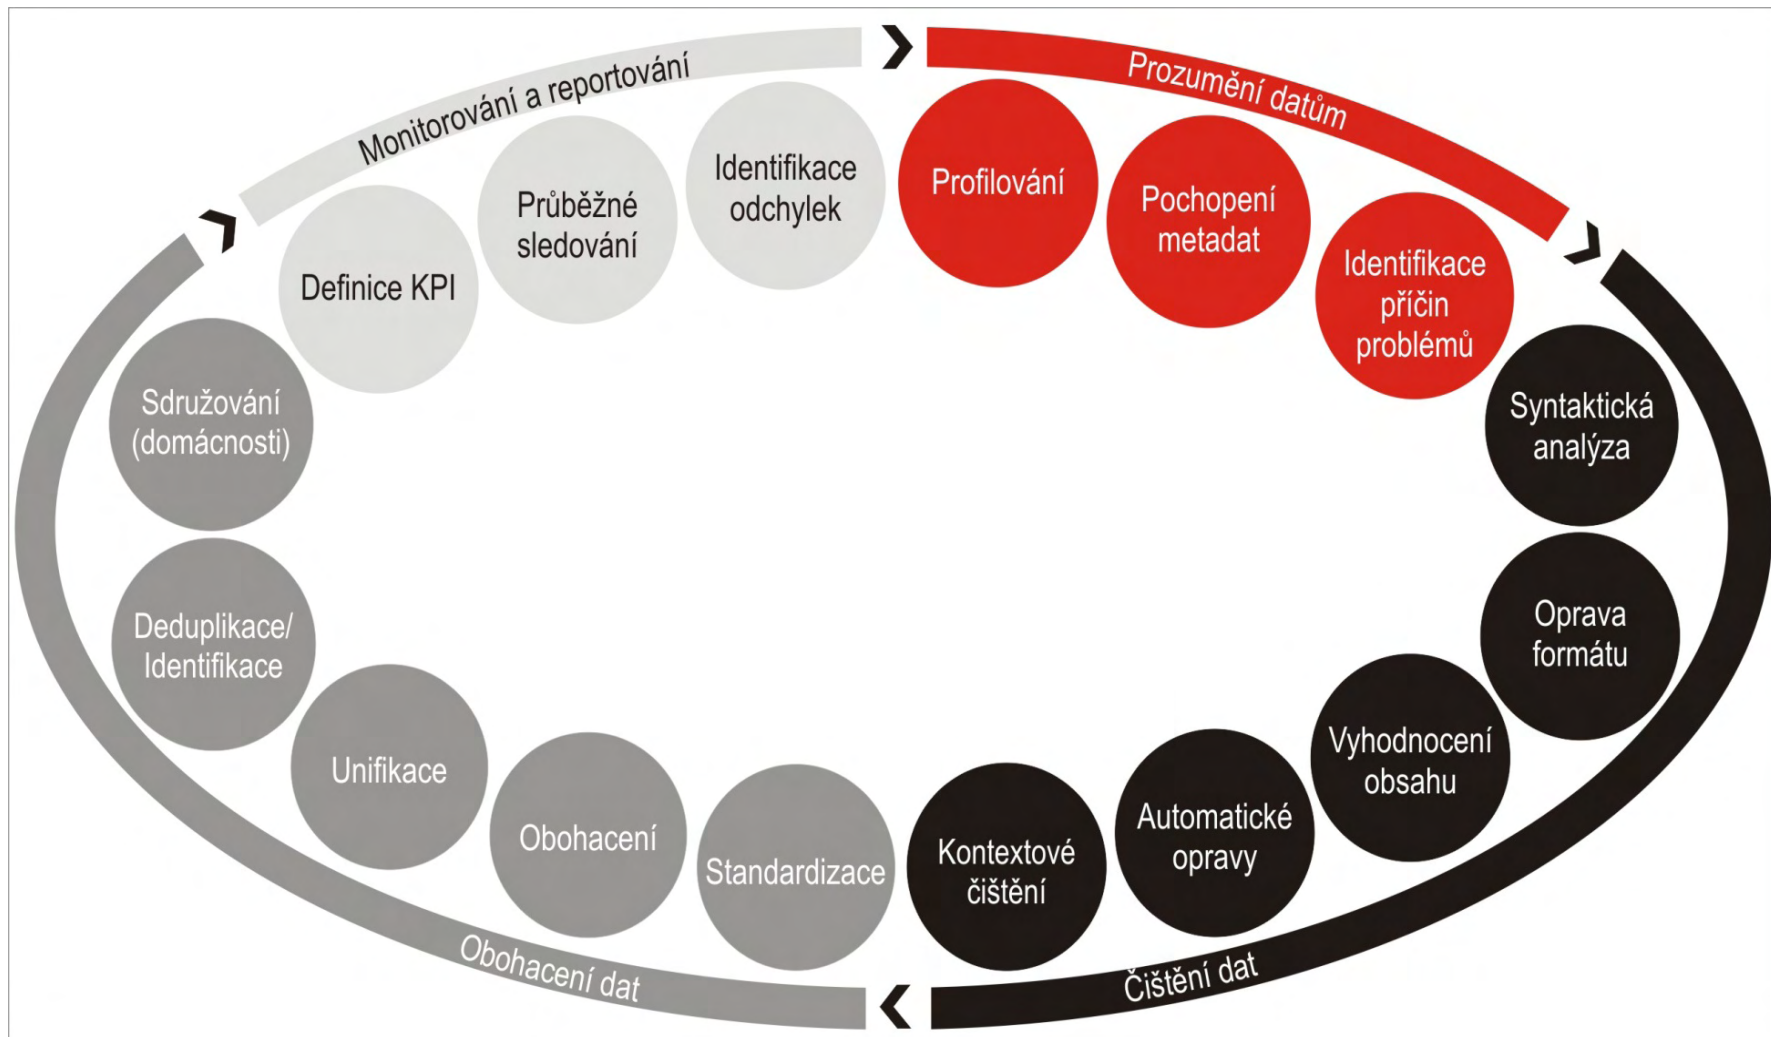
Prozumění datům

Profilování

Pochopení metadat

Identifikace příčin problémů

Čištění dat

Syntaktická analýza

Oprava formátu

Vyhodnocení obsahu

Automatické opravy

Kontextové čištění

Obohacení dat

Standardizace

Obohacení

Unifikace

Deduplikace/ Identifikace

Sdružování (domácnosti)

Monitorování a reportování

Definice KPI

Průběžné sledování

Identifikace odchylek